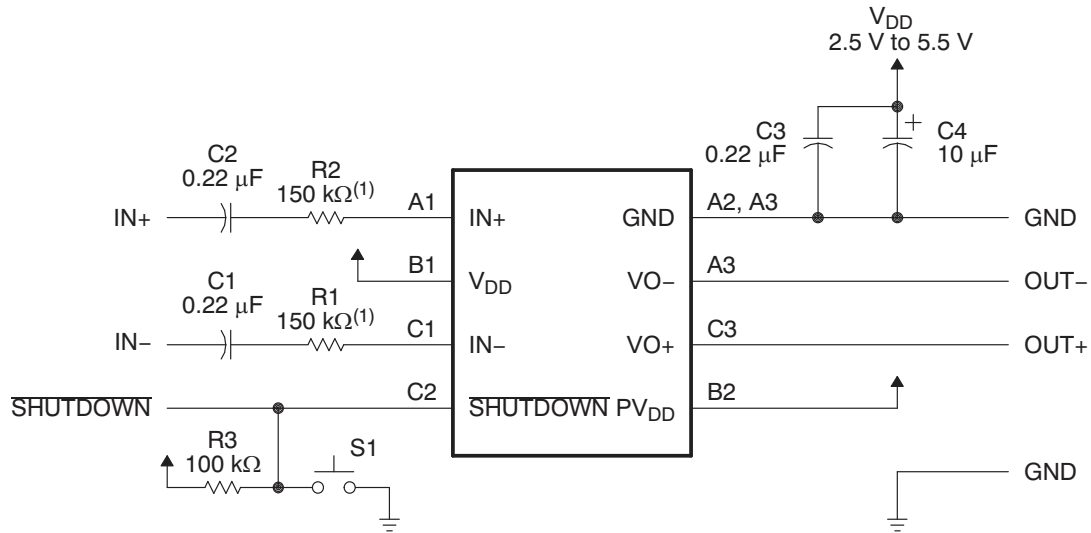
$V_{DD}$
2.5 V to 5.5 V

C3
0.22 μF

C4
10 μF

+

C2
0.22 μF

R2
150 kΩ$^{(1)}$

A1

IN+

IN+

GND

A2, A3

GND

B1

$V_{DD}$

VO−

A3

OUT−

C1
0.22 μF

R1
150 kΩ$^{(1)}$

C1

IN−

IN−

VO+

C3

OUT+

$\overline{\text{SHUTDOWN}}$

C2

$\overline{\text{SHUTDOWN}}$ $PV_{DD}$

B2

R3
100 kΩ

S1

GND